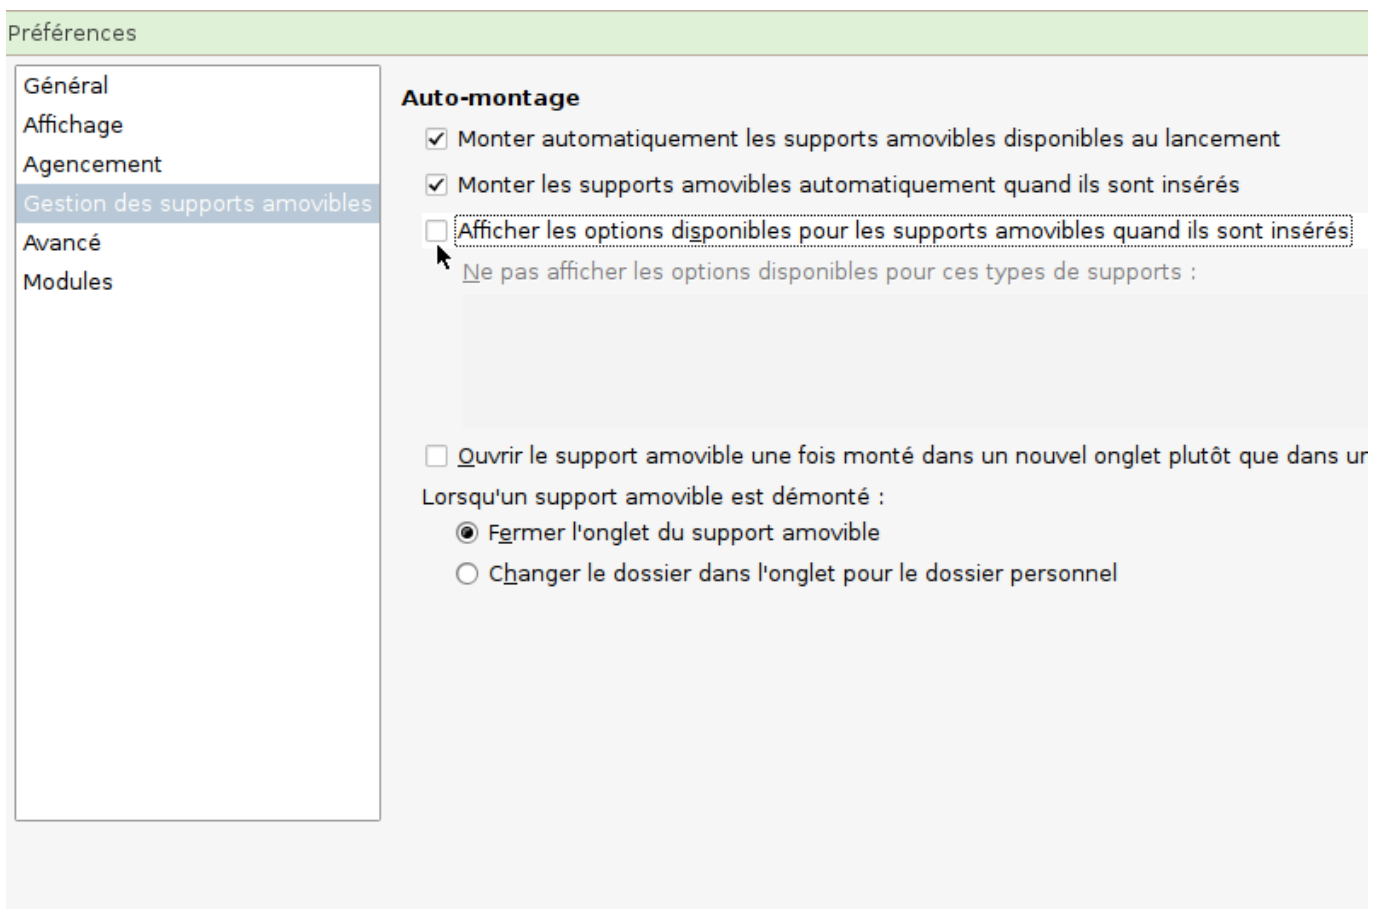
Préférences

Général
Affichage
Agencement
Gestion des supports amovibles
Avancé
Modules

Auto-montage

Monter automatiquement les supports amovibles disponibles au lancement

Monter les supports amovibles automatiquement quand ils sont insérés

Afficher les options disponibles pour les supports amovibles quand ils sont insérés

Ne pas afficher les options disponibles pour ces types de supports :

Ouvrir le support amovible une fois monté dans un nouvel onglet plutôt que dans ur

Lorsqu'un support amovible est démonté :

Fermer l'onglet du support amovible

Changer le dossier dans l'onglet pour le dossier personnel